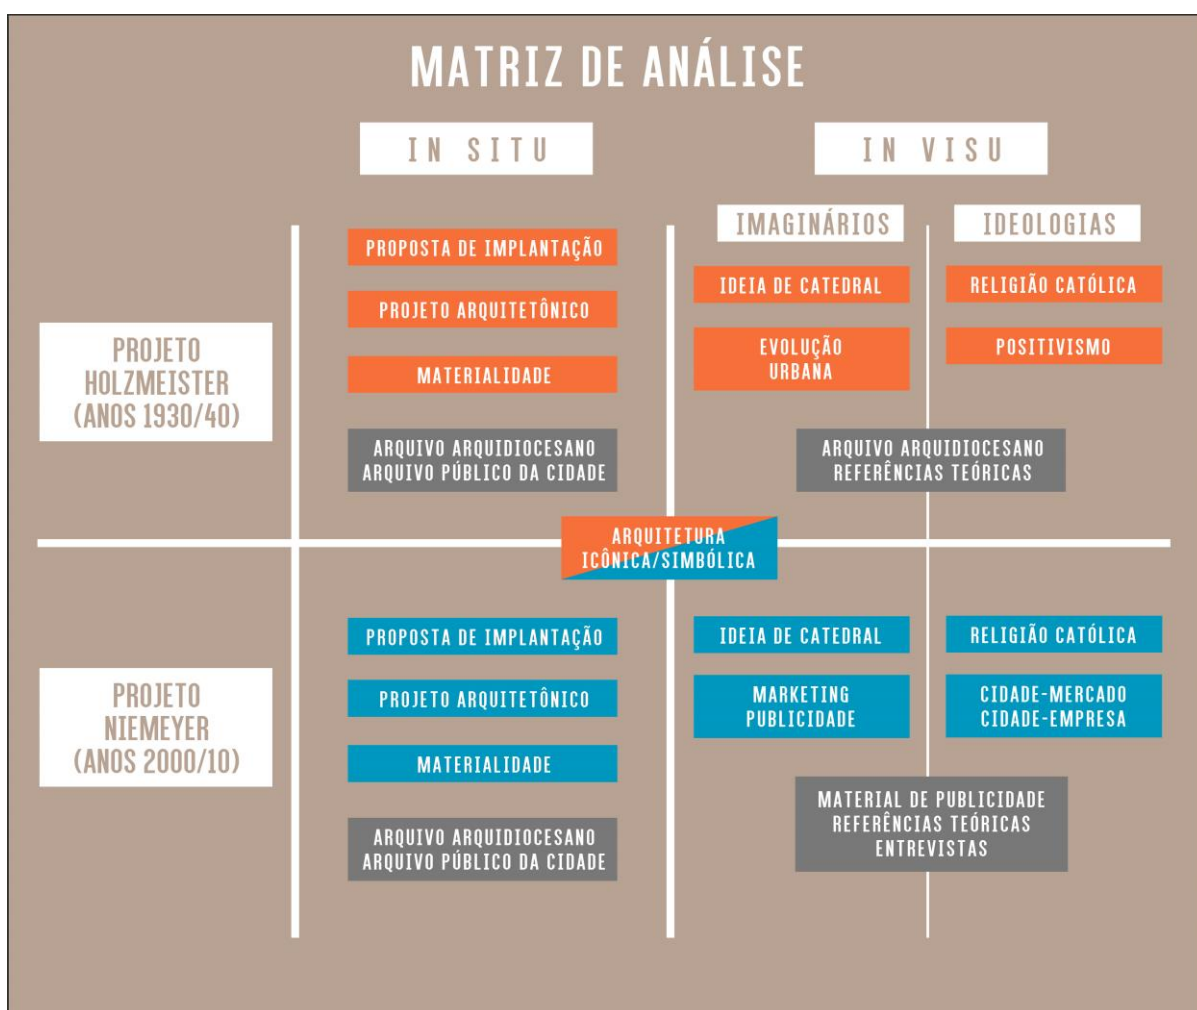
MATRIZ DE ANÁLISE

IN SITU

IN VISU

IMAGINÁRIOS

IDEOLOGIAS

PROJETO HOLZMEISTER (ANOS 1930/40)

PROPOSTA DE IMPLANTAÇÃO

PROJETO ARQUITETÔNICO

MATERIALIDADE

ARQUIVO ARQUIDIOCESANO
ARQUIVO PÚBLICO DA CIDADE

IDEIA DE CATEDRAL

EVOLUÇÃO URBANA

RELIGIÃO CATÓLICA

POSITIVISMO

ARQUIVO ARQUIDIOCESANO
REFERÊNCIAS TEÓRICAS

ARQUITETURA ICÔNICA/SIMBÓLICA

PROJETO NIEMEYER (ANOS 2000/10)

PROPOSTA DE IMPLANTAÇÃO

PROJETO ARQUITETÔNICO

MATERIALIDADE

ARQUIVO ARQUIDIOCESANO
ARQUIVO PÚBLICO DA CIDADE

IDEIA DE CATEDRAL

MARKETING
PUBLICIDADE

RELIGIÃO CATÓLICA

CIDADE-MERCADO
CIDADE-EMPRESA

MATERIAL DE PUBLICIDADE
REFERÊNCIAS TEÓRICAS
ENTREVISTAS